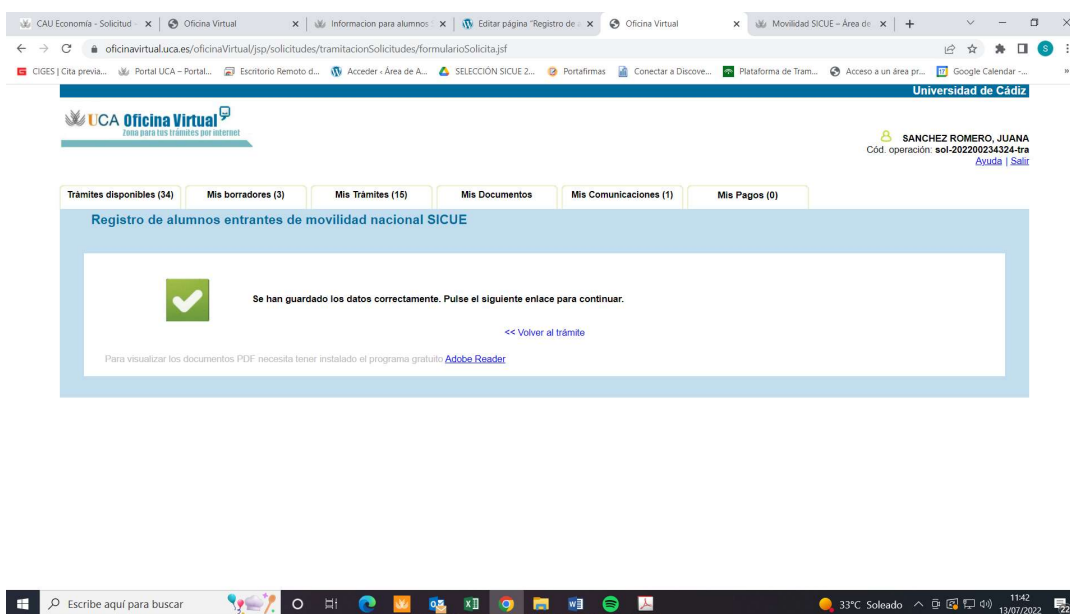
CAU Economía - Solicitud | Oficina Virtual | Informacion para alumnos | Editar página "Registro de | Oficina Virtual | Movilidad SICUE – Área de | +

oficinavirtual.uca.es/oficinaVirtual/jsp/solicitudes/tramitacionSolicitudes/formularioSolicita.jsf

CIGES | Cita previa... | Portal UCA – Portal... | Escritorio Remoto d... | Acceder ‹ Área de A... | SELECCIÓN SICUE 2... | Portafirmas | Conectar a Discove... | Plataforma de Tram... | Acceso a un área pr... | Google Calendar -...

Universidad de Cádiz

UCA Oficina Virtual
Zona para tus trámites por internet

SANCHEZ ROMERO, JUANA
Cód. operación: sol-202200234324-tra
Ayuda | Salir

Trámites disponibles (34) | Mis borradores (3) | Mis Trámites (15) | Mis Documentos | Mis Comunicaciones (1) | Mis Pagos (0)

Registro de alumnos entrantes de movilidad nacional SICUE

Se han guardado los datos correctamente. Pulse el siguiente enlace para continuar.

<< Volver al trámite

Para visualizar los documentos PDF necesita tener instalado el programa gratuito Adobe Reader

Escribe aquí para buscar

33°C Soleado 11:42 13/07/2022